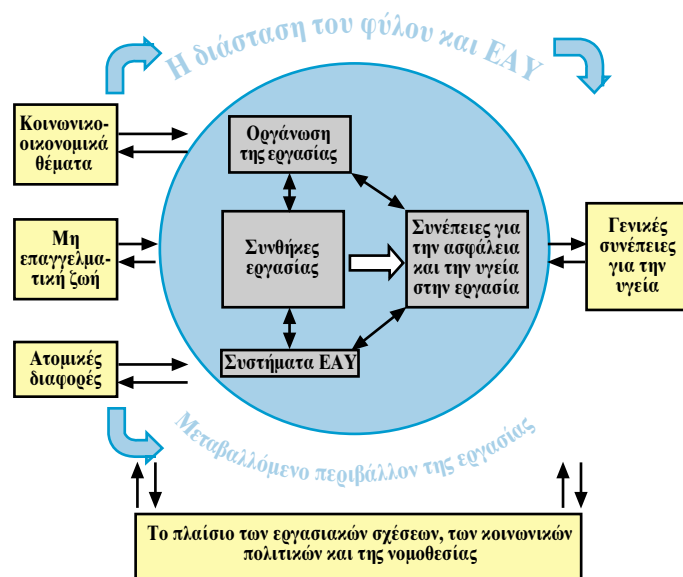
Η διάσταση του φύλου και ΕΑΥ

Κοινωνικο-οικονομικά θέματα

Μη επαγγελματική ζωή

Ατομικές διαφορές

Οργάνωση της εργασίας

Συνθήκες εργασίας

Συστήματα ΕΑΥ

Συνέπειες για την ασφάλεια και την υγεία στην εργασία

Γενικές συνέπειες για την υγεία

Μεταβαλλόμενο περιβάλλον της εργασίας

Το πλαίσιο των εργασιακών σχέσεων, των κοινωνικών πολιτικών και της νομοθεσίας